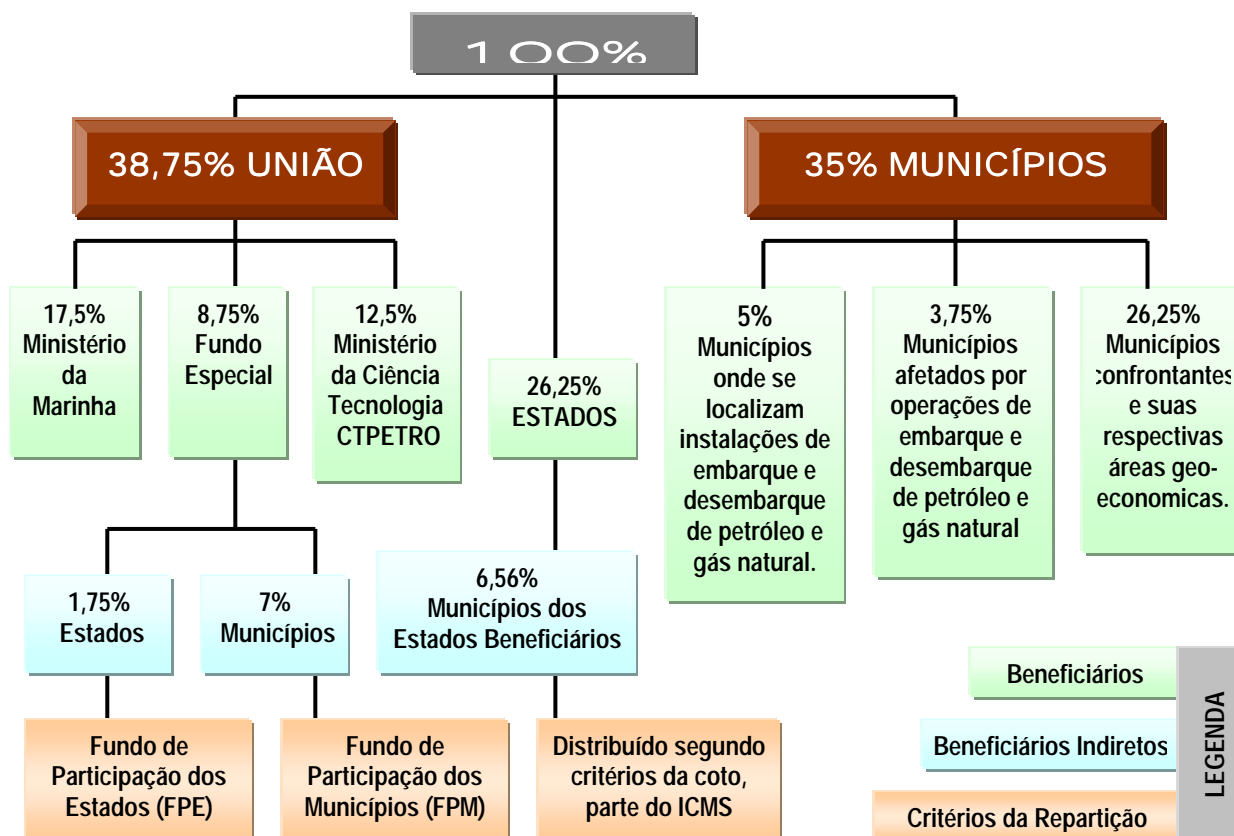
100%

38,75% UNIÃO

35% MUNICÍPIOS

17,5% Ministério da Marinha

8,75% Fundo Especial

12,5% Ministério da Ciência Tecnologia CTPETRO

26,25% ESTADOS

5% Municípios onde se localizam instalações de embarque e desembarque de petróleo e gás natural.

3,75% Municípios afetados por operações de embarque e desembarque de petróleo e gás natural

26,25% Municípios confrontantes e suas respectivas áreas geoeconomicas.

1,75% Estados

7% Municípios

6,56% Municípios dos Estados Beneficiários

Fundo de Participação dos Estados (FPE)

Fundo de Participação dos Municípios (FPM)

Distribuído segundo critérios da coto, parte do ICMS

Beneficiários

Beneficiários Indiretos

Critérios da Repartição

LEGENDA